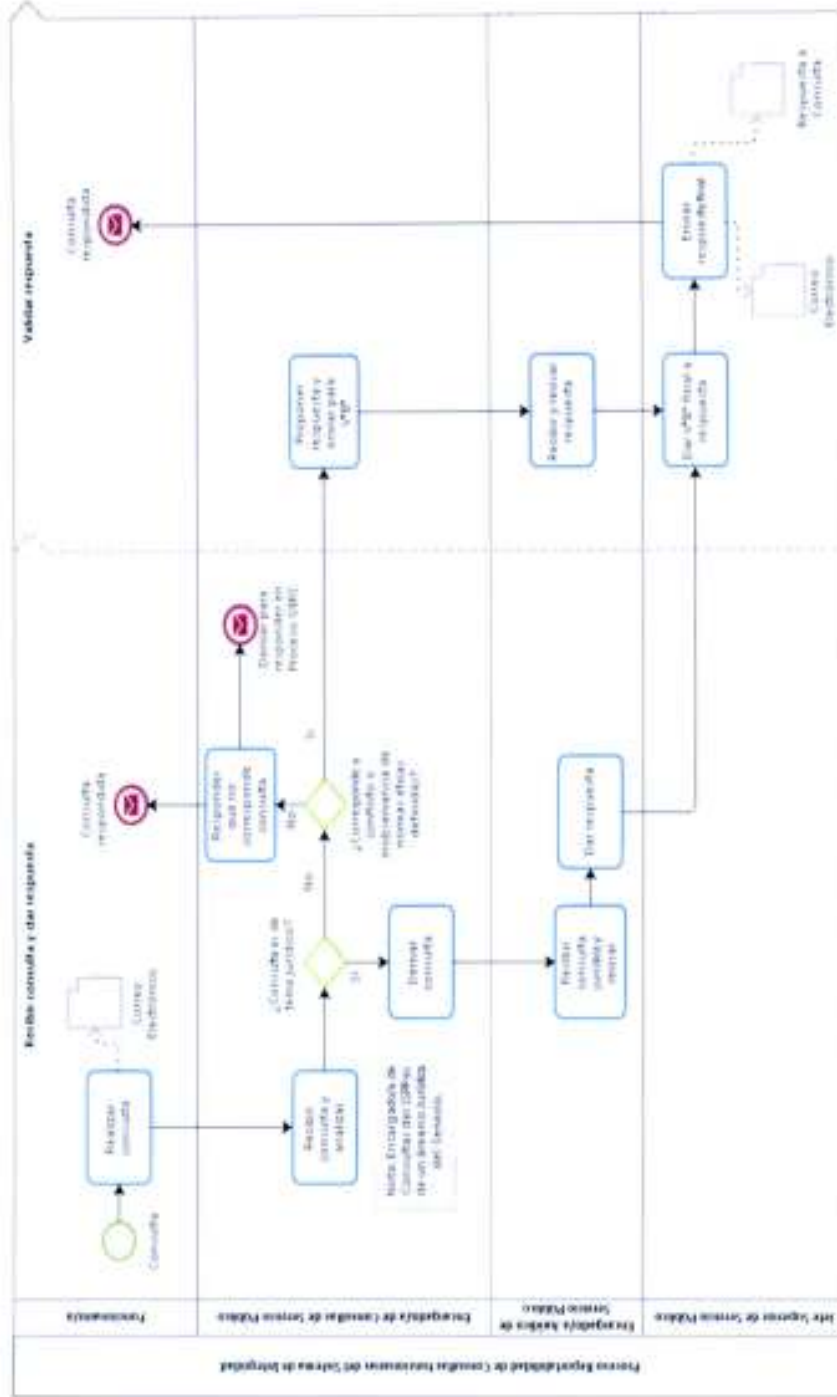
Proceso Reportabilidad de Consultas funcionarios del Sistema de Integridad

Funcionario/a

Encargado/a de Consultas de Servicio Público

Encargado/a Jurídico de Servicio Público

Jefe Superior de Servicio Público

Recibir consulta y dar respuesta

Validar respuesta

Consulta

Realizar consulta

Correo Electrónico

Recibir consulta y analizar

Nota: Encargado/a de Consultas del (DBN) de un Director Jurídico del Servicio.

¿Consulta es de tema Jurídico?

Sí

No

Derivar consulta

Recibir consulta jurídica y revisar

Dar respuesta

¿Corresponde a conflicto o incumplimiento de normas éticas definidas?

No

Sí

Responder que no corresponde consulta

Consulta respondida

Derivar para responder en Proceso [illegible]

Proponer respuesta y enviar para V°B°

Recibir y revisar respuesta

Dar V°B° final a respuesta

Enviar respuesta final

Correo Electrónico

Respuesta a Consulta

Consulta respondida